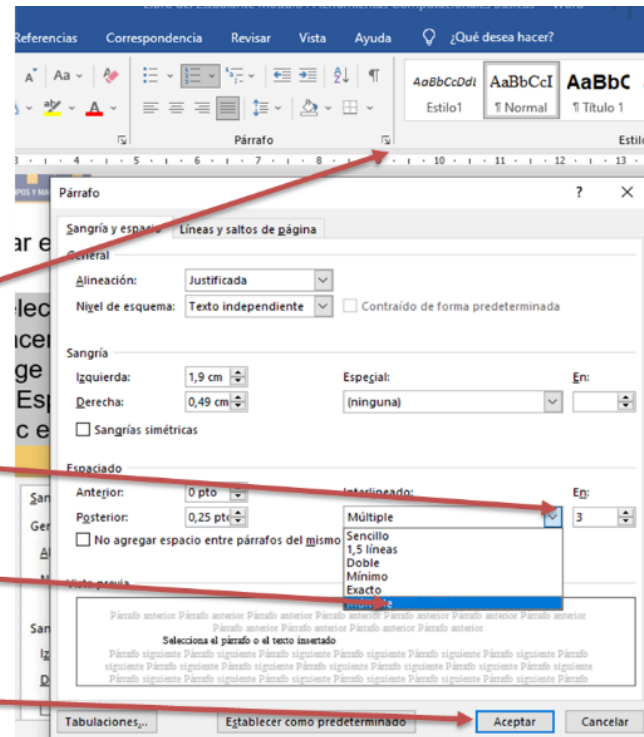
Libro del Estudiante Módulo I Herramientas Computacionales Básicas - Word

Referencias Correspondencia Revisar Vista Ayuda ¿Qué desea hacer?

AaBbCcDdI Estilo1 AaBbCcI ¶ Normal AaBbC ¶ Título 1 Estilo

Párrafo

Párrafo ? ×

Sangría y espacio Líneas y saltos de página

General

Alineación: Justificada

Nivel de esquema: Texto independiente Contraído de forma predeterminada

Sangría

Izquierda: 1,9 cm Especial: En:

Derecha: 0,49 cm (ninguna)

Sangrías simétricas

Espaciado

Anterior: 0 pto Interlineado: En:

Posterior: 0,25 pto Múltiple 3

No agregar espacio entre párrafos del mismo

Sencillo
1,5 líneas
Doble
Mínimo
Exacto
Múltiple

Vista previa

Párrafo anterior Párrafo anterior Párrafo anterior Párrafo anterior Párrafo anterior Párrafo anterior Párrafo anterior Párrafo anterior Párrafo anterior Párrafo anterior

Selecciona el párrafo o el texto insertado

Párrafo siguiente Párrafo siguiente Párrafo siguiente Párrafo siguiente Párrafo siguiente Párrafo siguiente Párrafo siguiente Párrafo siguiente Párrafo siguiente Párrafo siguiente Párrafo siguiente Párrafo siguiente Párrafo siguiente Párrafo siguiente Párrafo siguiente Párrafo siguiente Párrafo siguiente Párrafo siguiente Párrafo siguiente Párrafo siguiente

Tabulaciones... Establecer como predeterminado Aceptar Cancelar